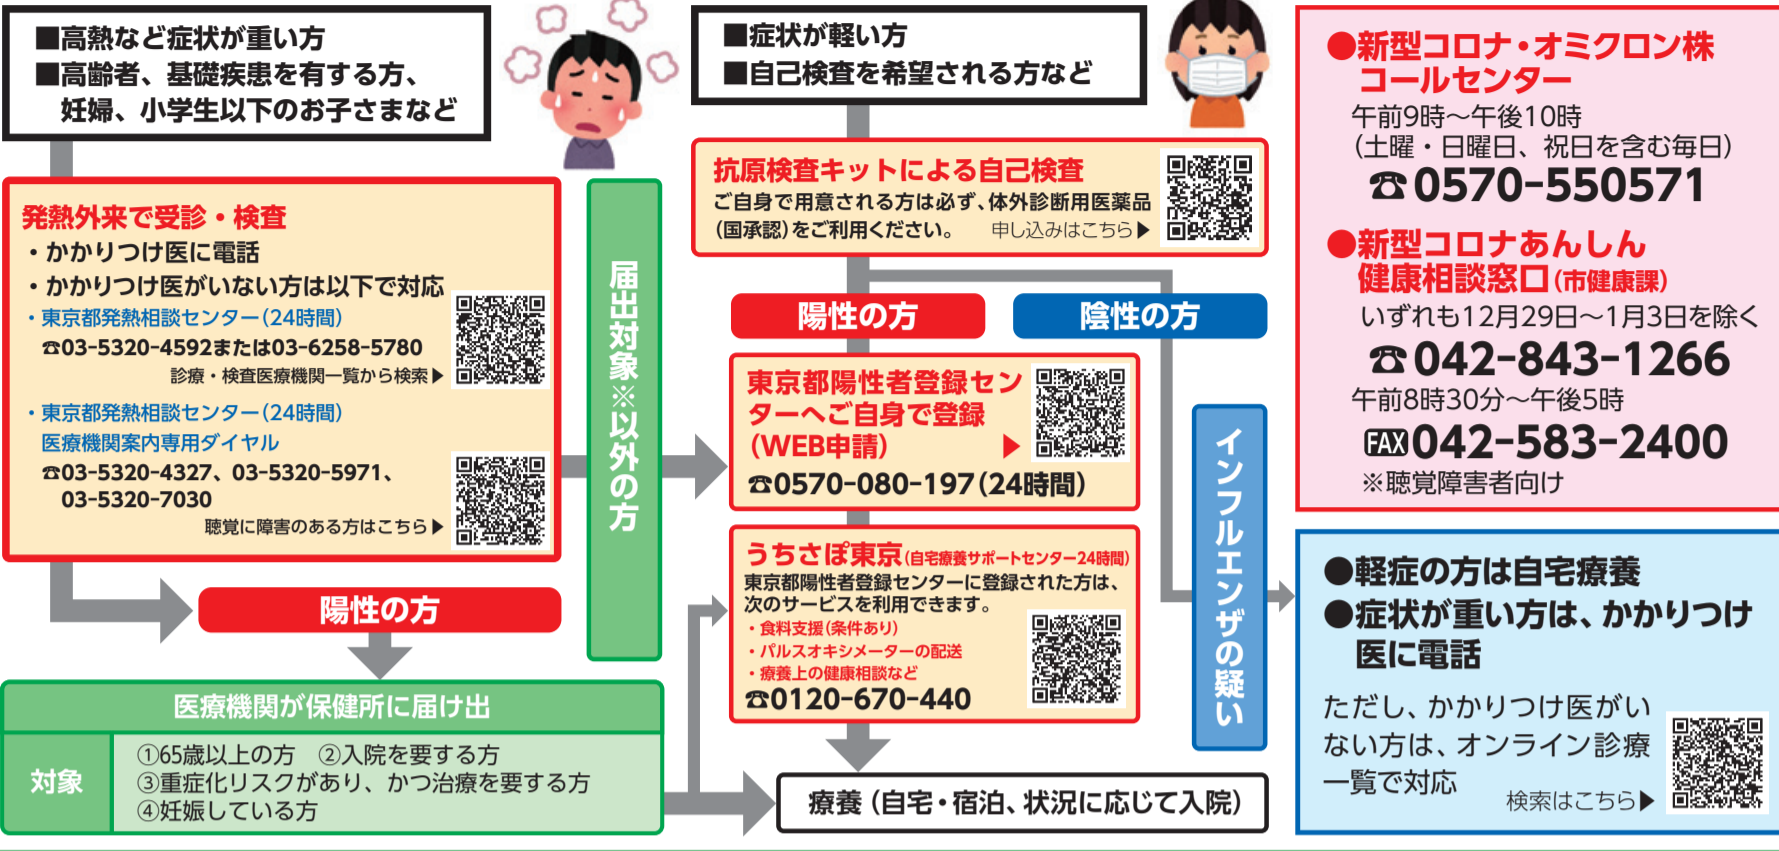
■高熱など症状が重い方
■高齢者、基礎疾患を有する方、妊婦、小学生以下のお子さまなど

■症状が軽い方
■自己検査を希望される方など

●新型コロナ・オミクロン株コールセンター
午前9時～午後10時
(土曜・日曜日、祝日を含む毎日)
☎0570-550571

●新型コロナあんしん健康相談窓口(市健康課)
いずれも12月29日～1月3日を除く
☎042-843-1266
午前8時30分～午後5時
FAX 042-583-2400
※聴覚障害者向け

抗原検査キットによる自己検査
ご自身で用意される方は必ず、体外診断用医薬品(国承認)をご利用ください。 申し込みはこちら▶

発熱外来で受診・検査
・かかりつけ医に電話
・かかりつけ医がいない方は以下で対応
・東京都発熱相談センター(24時間)
☎03-5320-4592または03-6258-5780
診療・検査医療機関一覧から検索▶
・東京都発熱相談センター(24時間)
医療機関案内専用ダイヤル
☎03-5320-4327、03-5320-5971、03-5320-7030
聴覚に障害のある方はこちら▶

届出対象※以外の方

陽性の方

陰性の方

東京都陽性者登録センターへご自身で登録(WEB申請)▶
☎0570-080-197(24時間)

インフルエンザの疑い

うちさぽ東京(自宅療養サポートセンター24時間)
東京都陽性者登録センターに登録された方は、次のサービスを利用できます。
・食料支援(条件あり)
・パルスオキシメーターの配送
・療養上の健康相談など
☎0120-670-440

●軽症の方は自宅療養
●症状が重い方は、かかりつけ医に電話
ただし、かかりつけ医がいない方は、オンライン診療一覧で対応
検索はこちら▶

陽性の方

医療機関が保健所に届け出

| 対象 | ①65歳以上の方 ②入院を要する方<br>③重症化リスクがあり、かつ治療を要する方<br>④妊娠している方 |
|---|---|

療養(自宅・宿泊、状況に応じて入院)